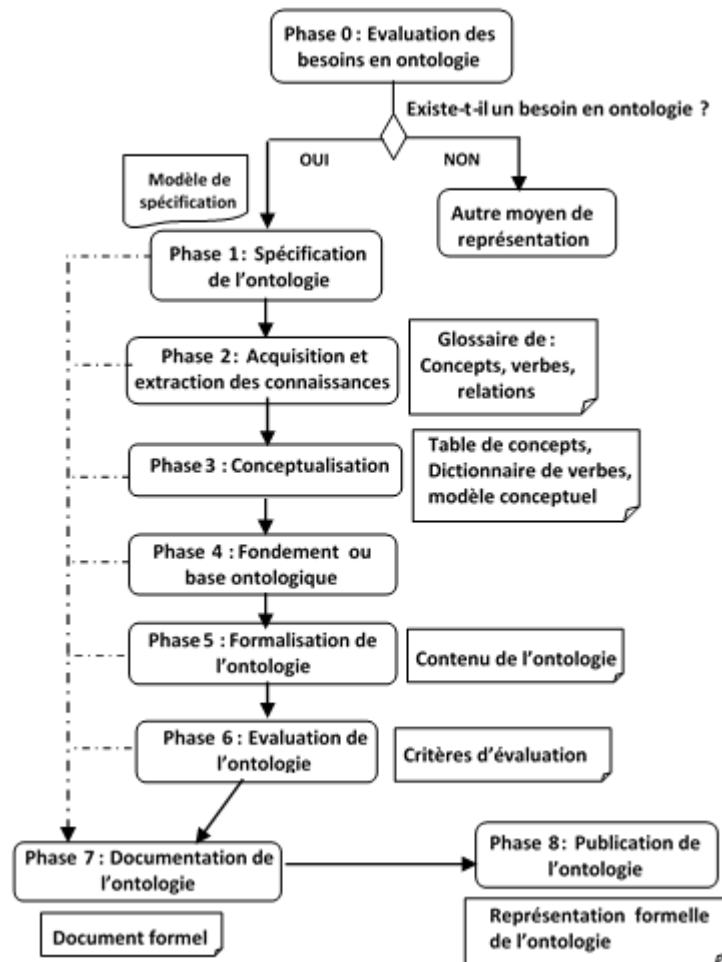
Phase 0 : Evaluation des besoins en ontologie

Existe-t-il un besoin en ontologie ?

OUI

NON

Modèle de spécification

Autre moyen de représentation

Phase 1: Spécification de l'ontologie

Phase 2: Acquisition et extraction des connaissances

Glossaire de : Concepts, verbes, relations

Phase 3 : Conceptualisation

Table de concepts, Dictionnaire de verbes, modèle conceptuel

Phase 4 : Fondement ou base ontologique

Phase 5 : Formalisation de l'ontologie

Contenu de l'ontologie

Phase 6 : Evaluation de l'ontologie

Critères d'évaluation

Phase 7 : Documentation de l'ontologie

Phase 8: Publication de l'ontologie

Document formel

Représentation formelle de l'ontologie